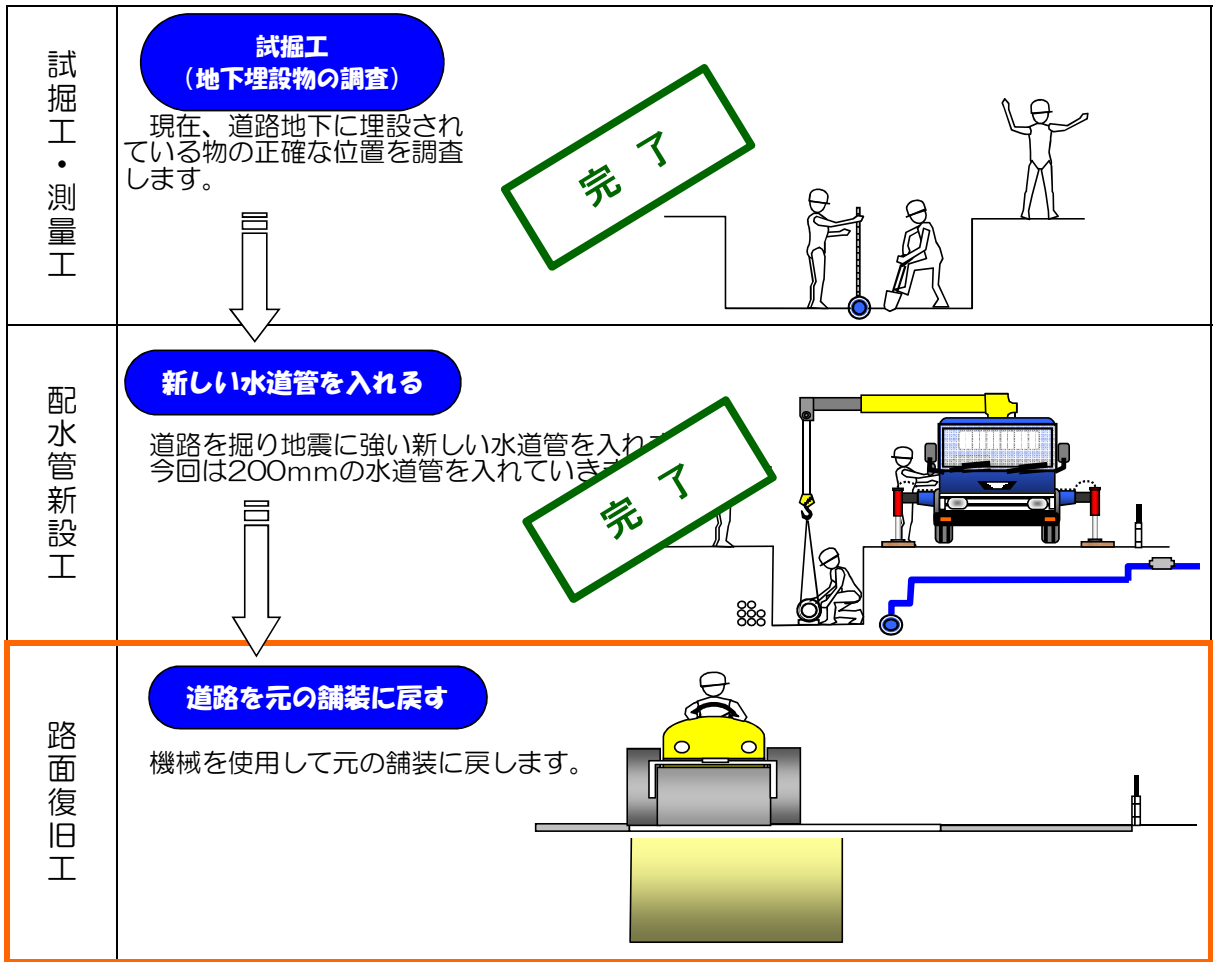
| | |
|---|---|
| 試掘工・測量工 | 試掘工（地下埋設物の調査）<br>現在、道路地下に埋設されている物の正確な位置を調査します。<br>完　了 |
| 配水管新設工 | 新しい水道管を入れる<br>道路を掘り地震に強い新しい水道管を入れ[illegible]今回は200mmの水道管を入れていき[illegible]<br>完　了 |
| 路面復旧工 | 道路を元の舗装に戻す<br>機械を使用して元の舗装に戻します。 |